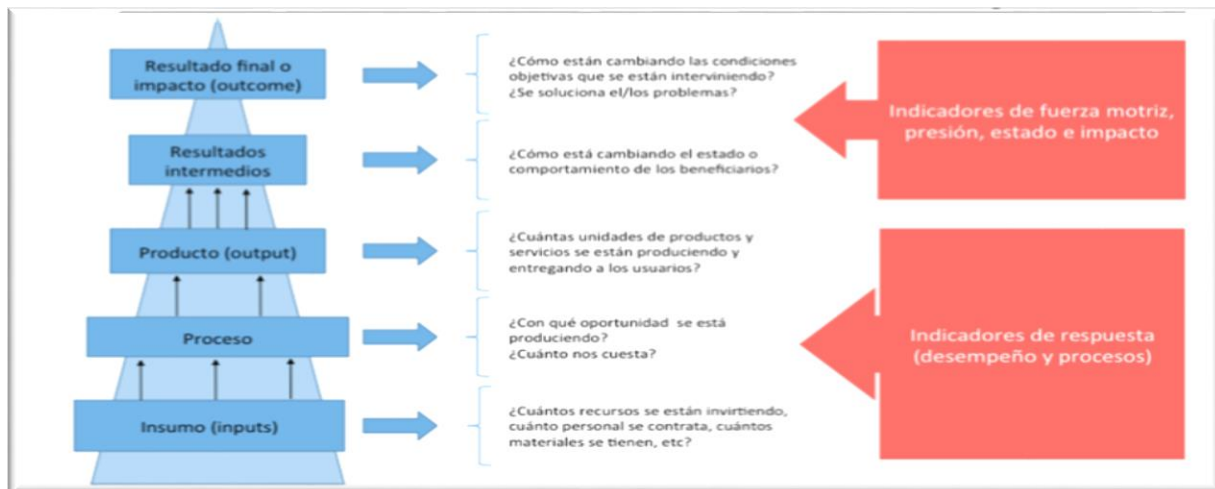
Resultado final o impacto (outcome)

¿Cómo están cambiando las condiciones objetivas que se están interviniendo? ¿Se soluciona el/los problemas?

Indicadores de fuerza motriz, presión, estado e impacto

Resultados intermedios

¿Cómo está cambiando el estado o comportamiento de los beneficiarios?

Producto (output)

¿Cuántas unidades de productos y servicios se están produciendo y entregando a los usuarios?

Proceso

¿Con qué oportunidad se está produciendo? ¿Cuánto nos cuesta?

Indicadores de respuesta (desempeño y procesos)

Insumo (inputs)

¿Cuántos recursos se están invirtiendo, cuánto personal se contrata, cuántos materiales se tienen, etc?